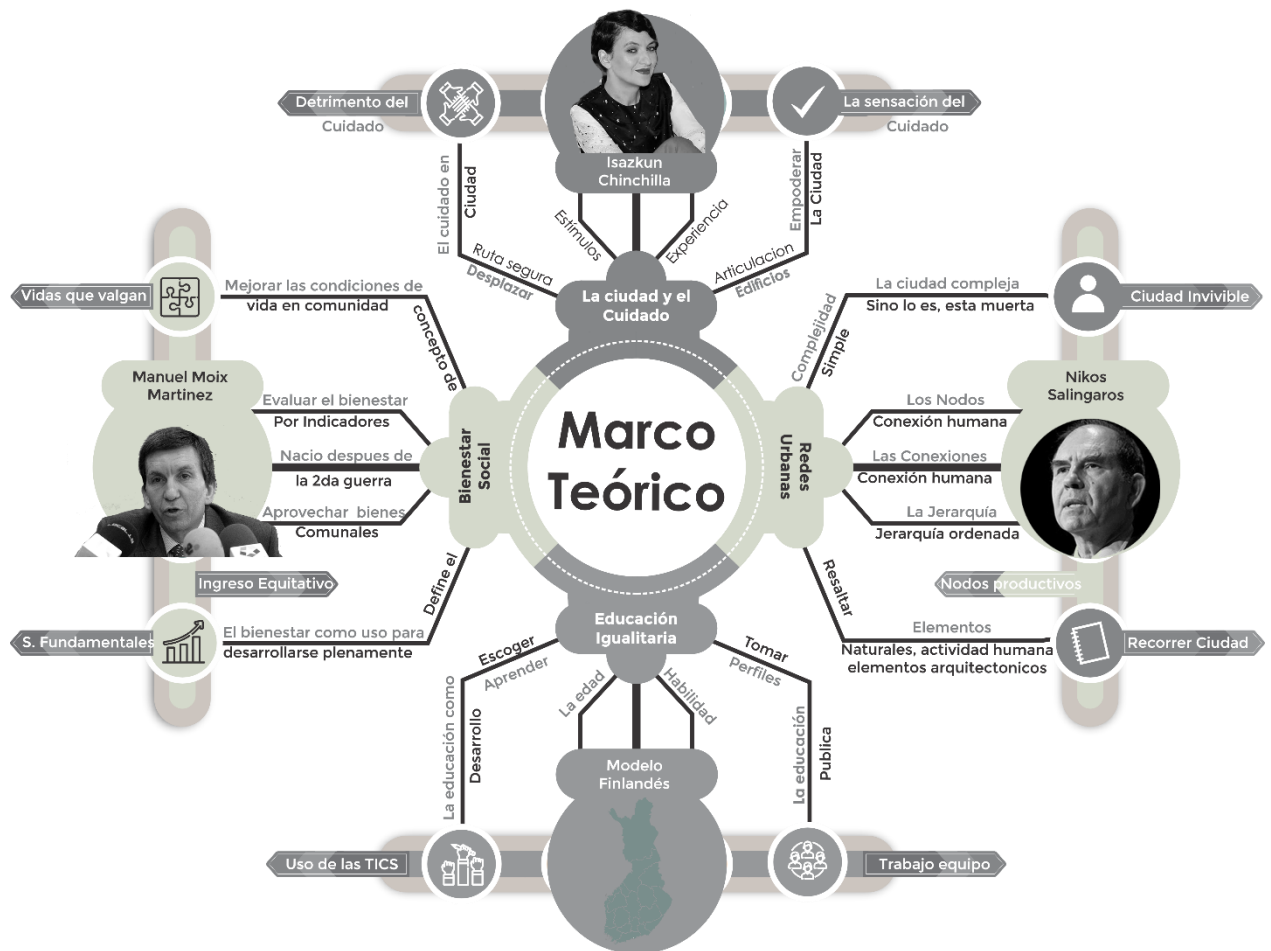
Detrimento del Cuidado

Isazkun Chinchilla

La sensación del Cuidado

El cuidado en Ciudad

Estimulos

Experiencia

Empoderar La Ciudad

Ruta segura Desplazar

Articulacion Edificios

La ciudad y el Cuidado

Vidas que valgan

Mejorar las condiciones de vida en comunidad

concepto de

La ciudad compleja Sino lo es, esta muerta

Ciudad Invivible

Complejidad Simple

Manuel Moix Martinez

Evaluar el bienestar Por Indicadores

Nacio despues de la 2da guerra

Aprovechar bienes Comunales

Bienestar Social

Marco Teórico

Redes Urbanas

Nikos Salingaros

Los Nodos Conexión humana

Las Conexiones Conexión humana

La Jerarquía Jerarquía ordenada

Ingreso Equitativo

Define el

Resaltar

Nodos productivos

S. Fundamentales

El bienestar como uso para desarrollarse plenamente

Educación Igualitaria

Elementos Naturales, actividad humana elementos arquitectonicos

Recorrer Ciudad

Escoger

Aprender

Tomar

Perfiles

La educación como Desarrollo

La edad

Habilidad

La educación Publica

Modelo Finlandés

Uso de las TICS

Trabajo equipo